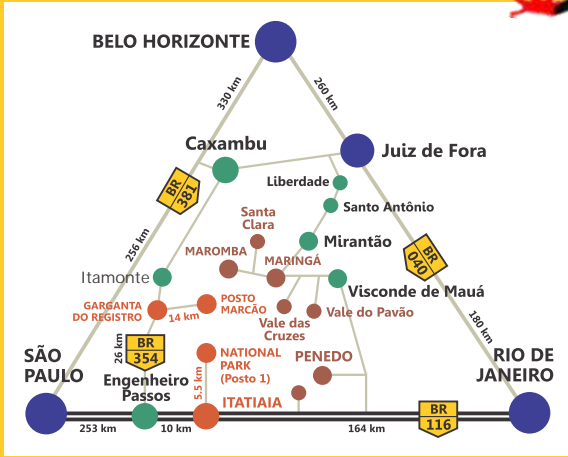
BELO HORIZONTE
330 km
260 km
Caxambu
Juiz de Fora
BR 381
Liberdade
Santo Antônio
256 km
Santa Clara
MAROMBA
Mirantão
MARINGÁ
BR 040
Itamonte
Visconde de Mauá
GARGANTA DO REGISTRO
POSTO MARCÃO
14 km
Vale das Cruzes
Vale do Pavão
180 km
26 km
BR 354
NATIONAL PARK (Posto 1)
SÃO PAULO
PENEDO
RIO DE JANEIRO
5.5 km
Engenheiro Passos
ITATIAIA
BR 116
253 km
10 km
164 km